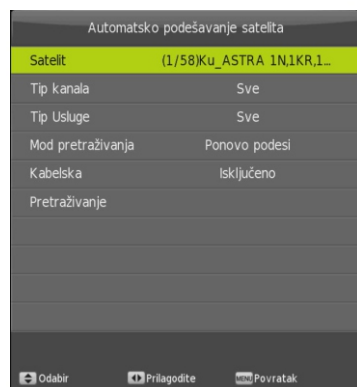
Automatsko podešavanje satelita

| | |
|---|---|
| Satelit | (1/58)Ku_ASTRA 1N,1KR,1... |
| Tip kanala | Sve |
| Tip Usluge | Sve |
| Mod pretraživanja | Ponovo podesi |
| Kabelska | Isključeno |
| Pretraživanje | |

Odabir Prilagodite MENU Povratak